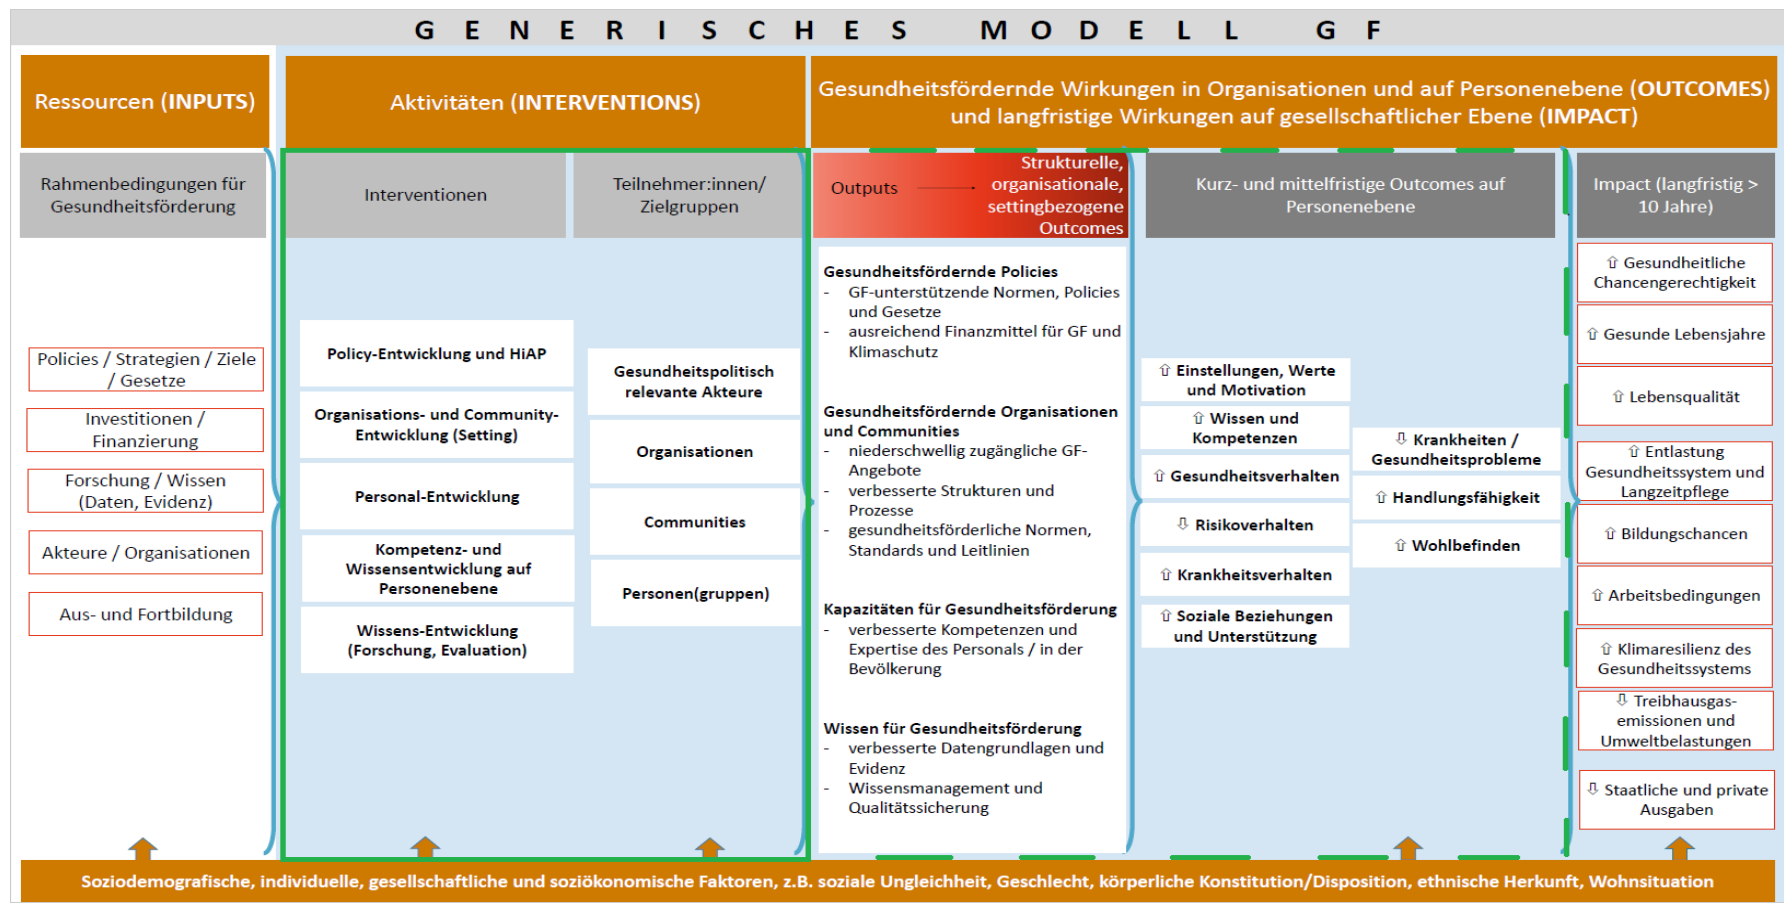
GENERISCHES MODELL GF

Ressourcen (INPUTS)

Aktivitäten (INTERVENTIONS)

Gesundheitsfördernde Wirkungen in Organisationen und auf Personenebene (OUTCOMES) und langfristige Wirkungen auf gesellschaftlicher Ebene (IMPACT)

Rahmenbedingungen für Gesundheitsförderung

Interventionen

Teilnehmer:innen/ Zielgruppen

Outputs

Strukturelle, organisationale, settingbezogene Outcomes

Kurz- und mittelfristige Outcomes auf Personenebene

Impact (langfristig > 10 Jahre)

Policies / Strategien / Ziele / Gesetze

Investitionen / Finanzierung

Forschung / Wissen (Daten, Evidenz)

Akteure / Organisationen

Aus- und Fortbildung

Policy-Entwicklung und HiAP

Organisations- und Community-Entwicklung (Setting)

Personal-Entwicklung

Kompetenz- und Wissensentwicklung auf Personenebene

Wissens-Entwicklung (Forschung, Evaluation)

Gesundheitspolitisch relevante Akteure

Organisationen

Communities

Personen(gruppen)

Gesundheitsfördernde Policies
- GF-unterstützende Normen, Policies und Gesetze
- ausreichend Finanzmittel für GF und Klimaschutz

Gesundheitsfördernde Organisationen und Communities
- niederschwellig zugängliche GF-Angebote
- verbesserte Strukturen und Prozesse
- gesundheitsförderliche Normen, Standards und Leitlinien

Kapazitäten für Gesundheitsförderung
- verbesserte Kompetenzen und Expertise des Personals / in der Bevölkerung

Wissen für Gesundheitsförderung
- verbesserte Datengrundlagen und Evidenz
- Wissensmanagement und Qualitätssicherung

⇧ Einstellungen, Werte und Motivation

⇧ Wissen und Kompetenzen

⇧ Gesundheitsverhalten

⇩ Risikoverhalten

⇧ Krankheitsverhalten

⇧ Soziale Beziehungen und Unterstützung

⇩ Krankheiten / Gesundheitsprobleme

⇧ Handlungsfähigkeit

⇧ Wohlbefinden

⇧ Gesundheitliche Chancengerechtigkeit

⇧ Gesunde Lebensjahre

⇧ Lebensqualität

⇧ Entlastung Gesundheitssystem und Langzeitpflege

⇧ Bildungschancen

⇧ Arbeitsbedingungen

⇧ Klimaresilienz des Gesundheitssystems

⇩ Treibhausgas-emissionen und Umweltbelastungen

⇩ Staatliche und private Ausgaben

Soziodemografische, individuelle, gesellschaftliche und soziökonomische Faktoren, z.B. soziale Ungleichheit, Geschlecht, körperliche Konstitution/Disposition, ethnische Herkunft, Wohnsituation